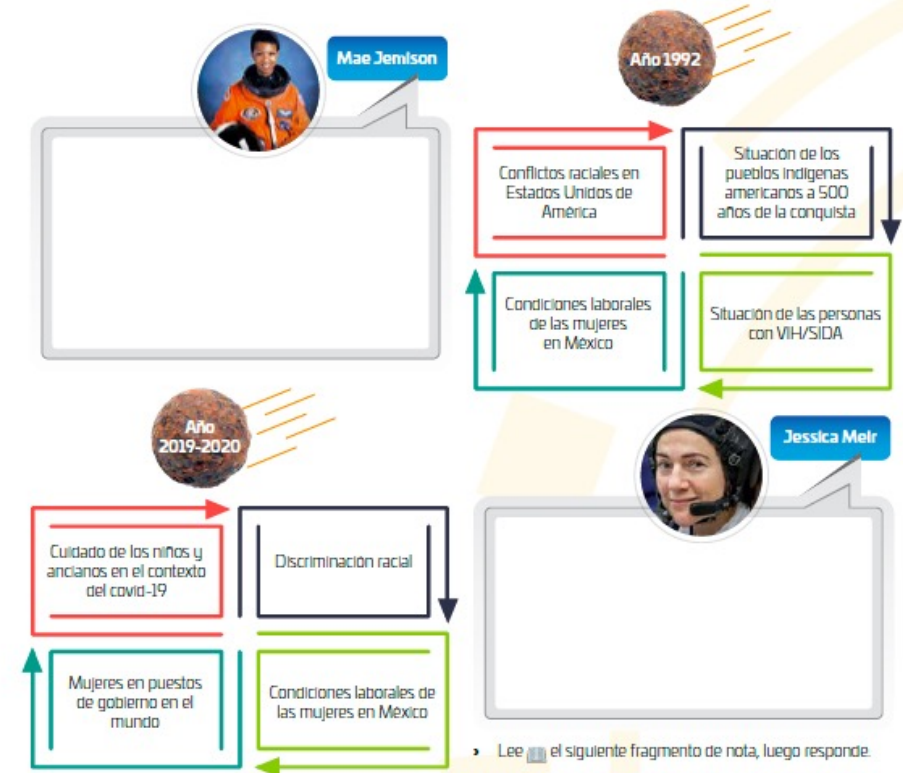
Mae Jemison

Año 1992

Conflictos raciales en Estados Unidos de América

Situación de los pueblos indígenas americanos a 500 años de la conquista

Condiciones laborales de las mujeres en México

Situación de las personas con VIH/SIDA

Año 2019-2020

Jessica Meir

Cuidado de los niños y ancianos en el contexto del covid-19

Discriminación racial

Mujeres en puestos de gobierno en el mundo

Condiciones laborales de las mujeres en México

› Lee el siguiente fragmento de nota, luego responde.